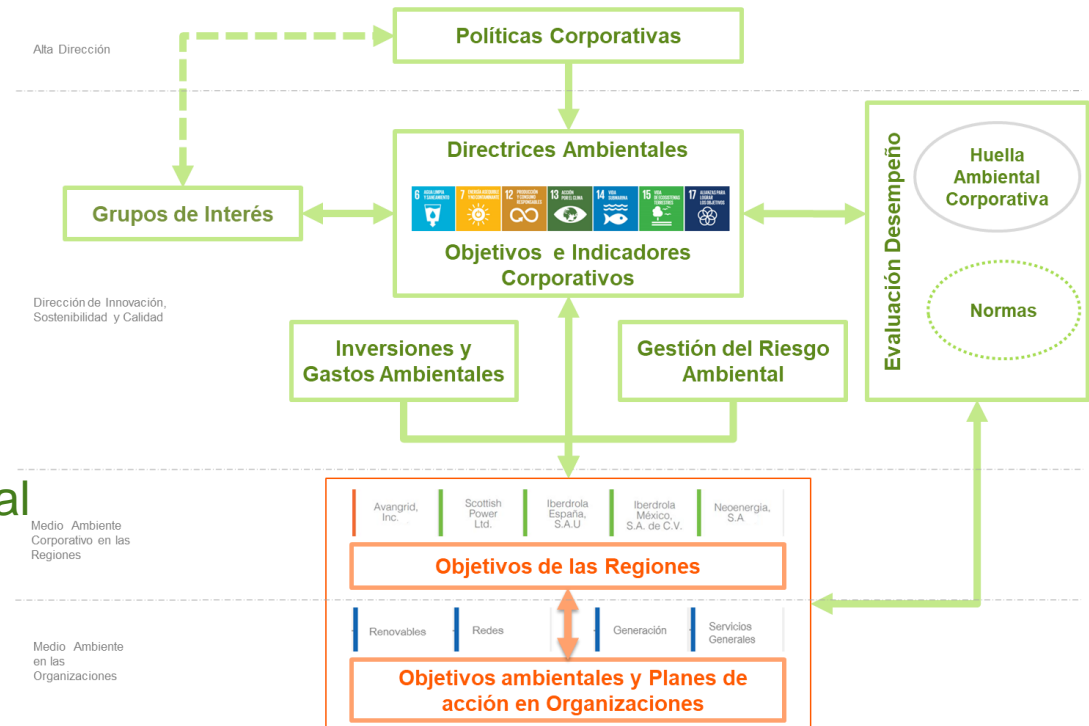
Alta Dirección

Políticas Corporativas

Directrices Ambientales

6 AGUA LIMPIA Y SANEAMIENTO
7 ENERGÍA ASEQUIBLE Y NO CONTAMINANTE
12 PRODUCCIÓN Y CONSUMO RESPONSABLES
13 ACCIÓN POR EL CLIMA
14 VIDA SUBMARINA
15 VIDA DE ECOSISTEMAS TERRESTRES
17 ALIANZAS PARA LOGRAR LOS OBJETIVOS

Objetivos e Indicadores Corporativos

Grupos de Interés

Evaluación Desempeño

Huella Ambiental Corporativa

Normas

Dirección de Innovación, Sostenibilidad y Calidad

Inversiones y Gastos Ambientales

Gestión del Riesgo Ambiental

al

Medio Ambiente Corporativo en las Regiones

Avangrid, Inc.

Scottish Power Ltd.

Iberdrola España, S.A.U

Iberdrola México, S.A. de C.V.

Neoenergia, S.A

Objetivos de las Regiones

Medio Ambiente en las Organizaciones

Renovables

Redes

Generación

Servicios Generales

Objetivos ambientales y Planes de acción en Organizaciones